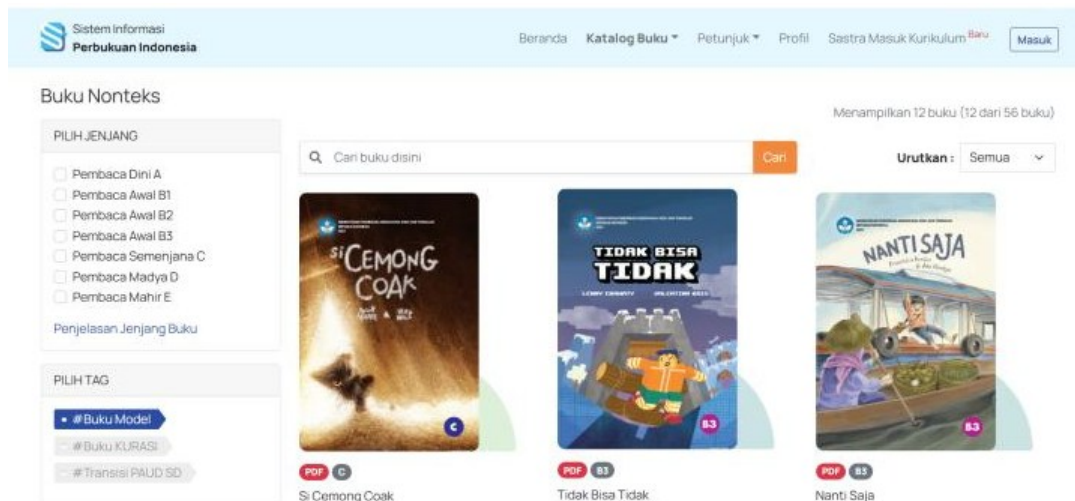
Sistem Informasi
Perbukuan Indonesia

Beranda Katalog Buku Petunjuk Profil Sastra Masuk Kurikulum Baru Masuk

Buku Nonteks

Menampilkan 12 buku (12 dari 56 buku)

PILIH JENJANG

Pembaca Dini A
Pembaca Awal B1
Pembaca Awal B2
Pembaca Awal B3
Pembaca Semenjana C
Pembaca Madya D
Pembaca Mahir E

Penjelasan Jenjang Buku

PILIH TAG

• #Buku Model
#Buku KURASI
#Transisi PAUD SD

Cari buku disini Cari

Urutkan : Semua

Si CEMONG COAK
C
PDF C
Si Cemong Coak

TIDAK BISA TIDAK
B3
PDF B3
Tidak Bisa Tidak

NANTI SAJA
B3
PDF B3
Nanti Saja